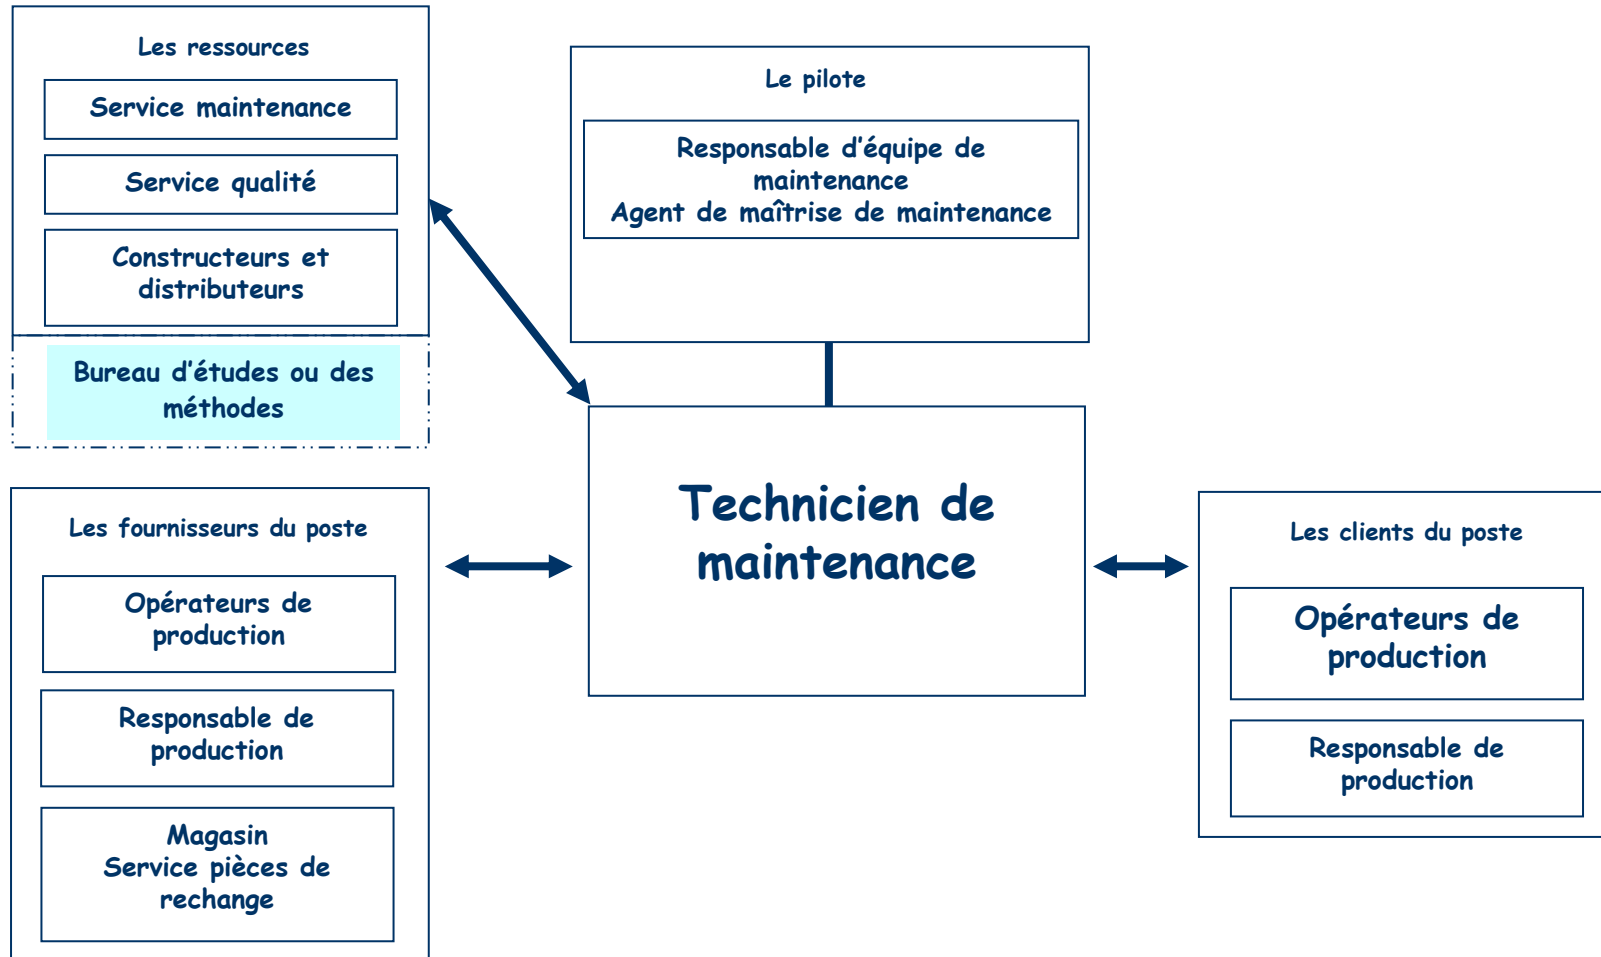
Les ressources

Service maintenance

Service qualité

Constructeurs et distributeurs

Bureau d’études ou des méthodes

Le pilote

Responsable d’équipe de maintenance
Agent de maîtrise de maintenance

Technicien de maintenance

Les fournisseurs du poste

Opérateurs de production

Responsable de production

Magasin
Service pièces de rechange

Les clients du poste

Opérateurs de production

Responsable de production